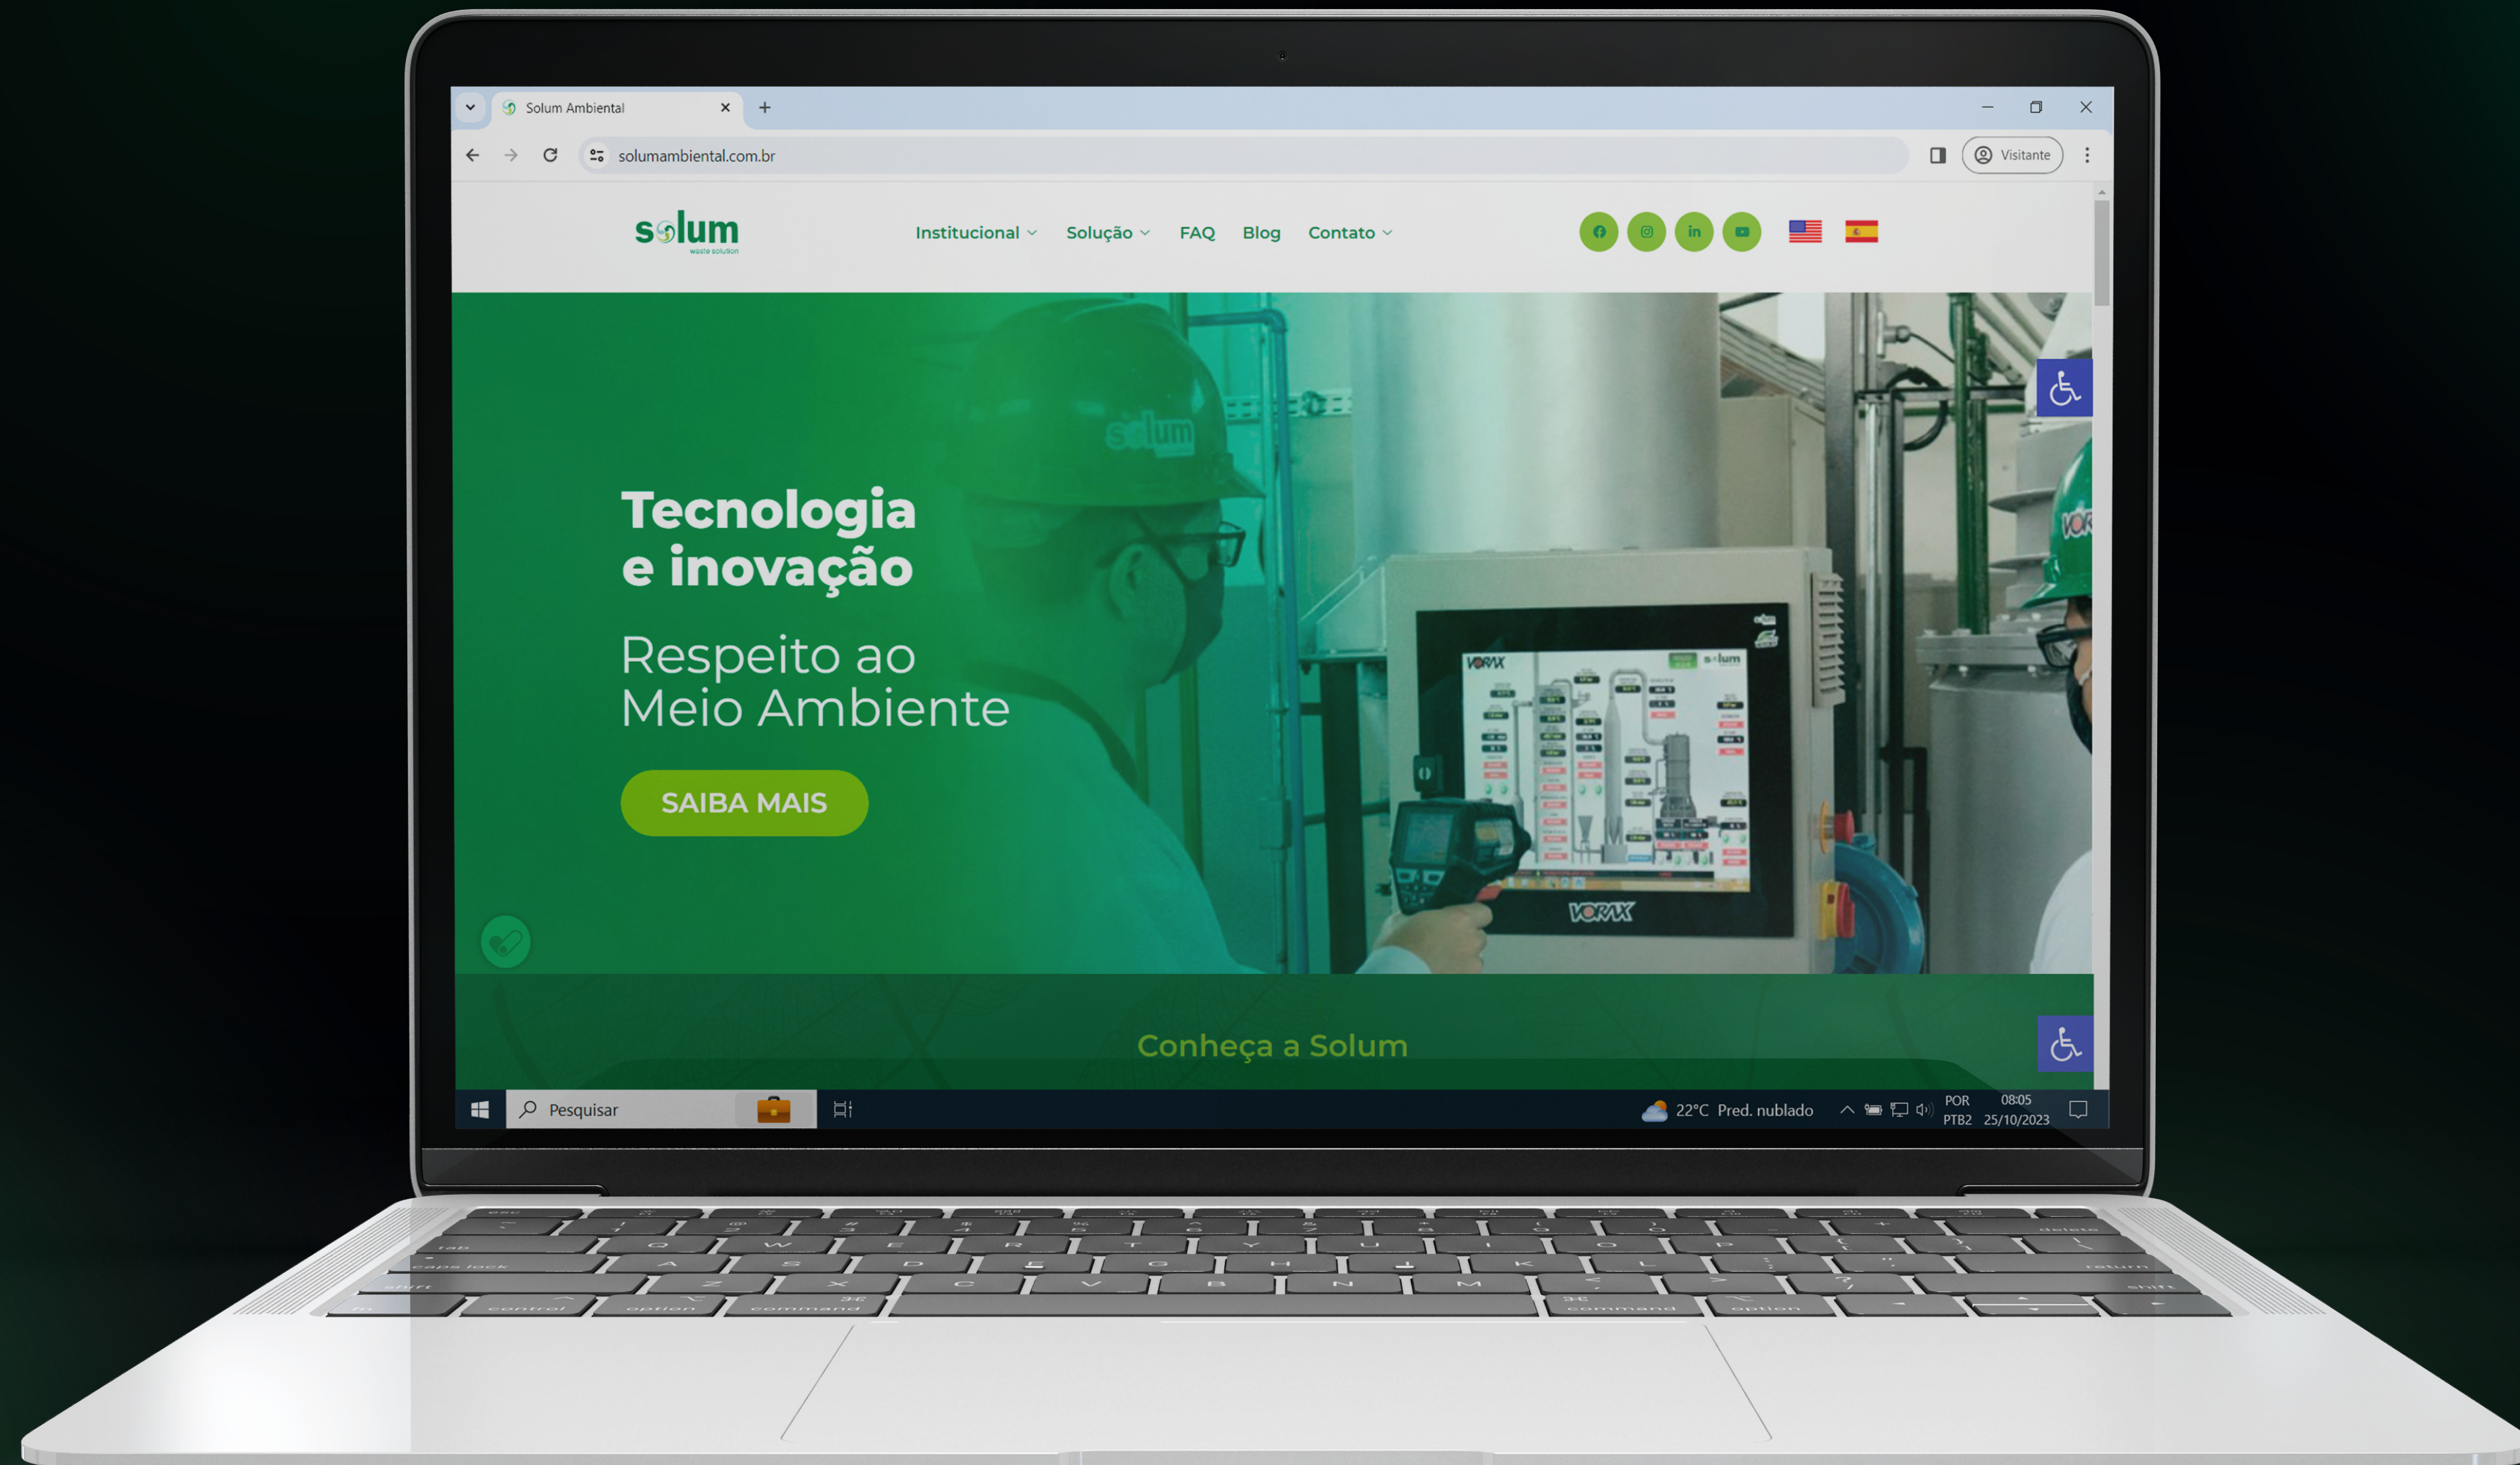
Solum Ambiental

solumambiental.com.br

Visitante

solum
waste solution

Institucional Solução FAQ Blog Contato

Tecnologia e inovação

Respeito ao Meio Ambiente

SAIBA MAIS

Conheça a Solum

Pesquisar

22°C Pred. nublado

POR PTB2

08:05 25/10/2023